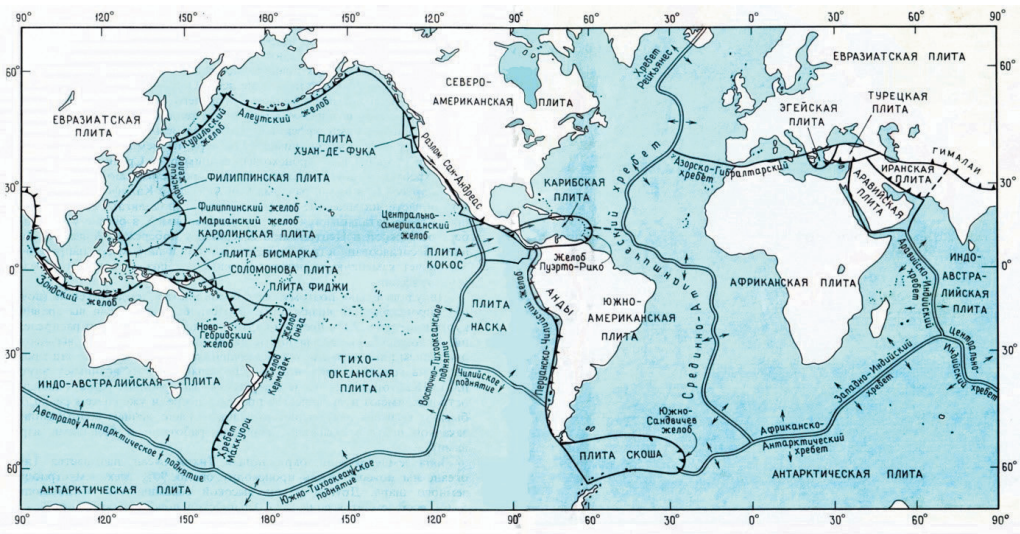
90° 120° 150° 180° 150° 120° 90° 60° 30° 0° 30° 60° 90°

60° 30° 0° 30° 60°

ЕВРАЗИАТСКАЯ ПЛИТА

Алеутский желоб

Курильский желоб

Японский желоб

ФИЛИППИНСКАЯ ПЛИТА

Филиппинский желоб

Марианский желоб

КАРОЛИНСКАЯ ПЛИТА

ПЛИТА БИСМАРКА

СОЛОМОНОВА ПЛИТА

ПЛИТА ФИДЖИ

Зондский желоб

Ново-Гебридский желоб

Желоб Тонга

Желоб Кермадек

ИНДО-АВСТРАЛИЙСКАЯ ПЛИТА

Хребет Маккуори

Австрало-Антарктическое поднятие

АНТАРКТИЧЕСКАЯ ПЛИТА

Южно-Тихоокеанское поднятие

ТИХО-ОКЕАНСКАЯ ПЛИТА

ПЛИТА ХУАН-ДЕ-ФУКА

Разлом Сан-Андреас

Центрально-американский желоб

ПЛИТА КОКОС

Восточно-Тихоокеанское поднятие

ПЛИТА НАСКА

Чилийское поднятие

Перуанско-Чилийский желоб

АНДЫ

СЕВЕРО-АМЕРИКАНСКАЯ ПЛИТА

КАРИБСКАЯ ПЛИТА

Желоб Пуэрто-Рико

ЮЖНО-АМЕРИКАНСКАЯ ПЛИТА

Южно-Сандвичев желоб

ПЛИТА СКОША

Хребет Рейкьянес

Срединно-Атлантический хребет

Азорско-Гибралтарский хребет

ЕВРАЗИАТСКАЯ ПЛИТА

ЭГЕЙСКАЯ ПЛИТА

ТУРЕЦКАЯ ПЛИТА

ИРАНСКАЯ ПЛИТА

ГИМАЛАИ

АРАВИЙСКАЯ ПЛИТА

АФРИКАНСКАЯ ПЛИТА

Аравийско-Индийский хребет

ИНДО-АВСТРАЛИЙСКАЯ ПЛИТА

Центрально-Индийский хребет

Западно-Индийский хребет

Африканско-Антарктический хребет

АНТАРКТИЧЕСКАЯ ПЛИТА